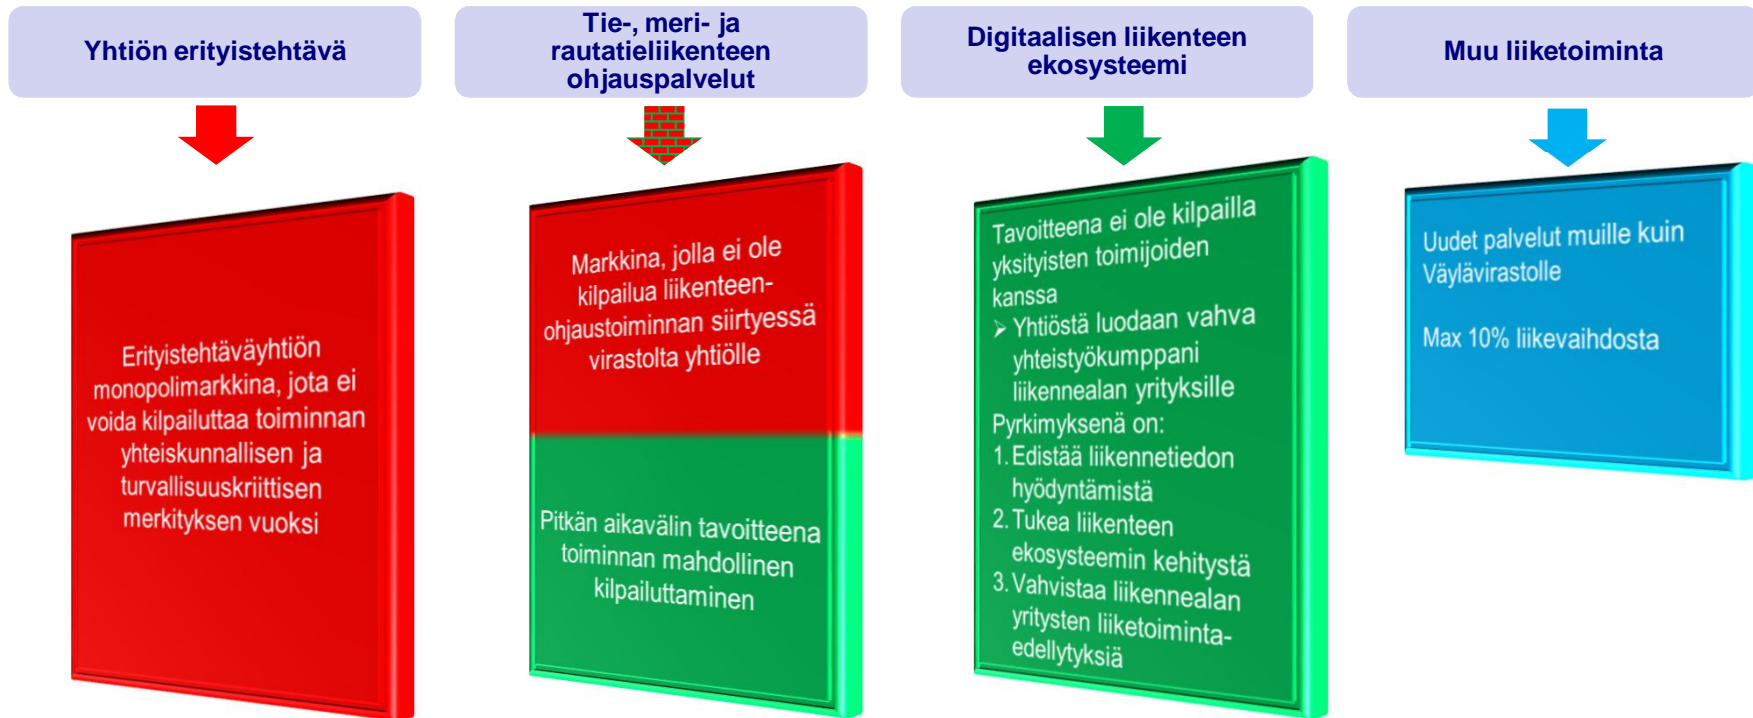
Yhtiön erityistehtävä

Tie-, meri- ja rautatieliikenteen ohjauspalvelut

Digitaalisen liikenteen ekosysteemi

Muu liiketoiminta

Erityistehtäväyhtiön monopolimarkkina, jota ei voida kilpailuttaa toiminnan yhteiskunnallisen ja turvallisuuskriittisen merkityksen vuoksi

Markkina, jolla ei ole kilpailua liikenteenohjaustoiminnan siirtyessä virastolta yhtiölle

Pitkän aikavälin tavoitteena toiminnan mahdollinen kilpailuttaminen

Tavoitteena ei ole kilpailla yksityisten toimijoiden kanssa
➤ Yhtiöstä luodaan vahva yhteistyökumppani liikennealan yrityksille
Pyrkimyksenä on:
1. Edistää liikennetiedon hyödyntämistä
2. Tukea liikenteen ekosysteemin kehitystä
3. Vahvistaa liikennealan yritysten liiketoimintaedellytyksiä

Uudet palvelut muille kuin Väylävirastolle

Max 10% liikevaihdosta